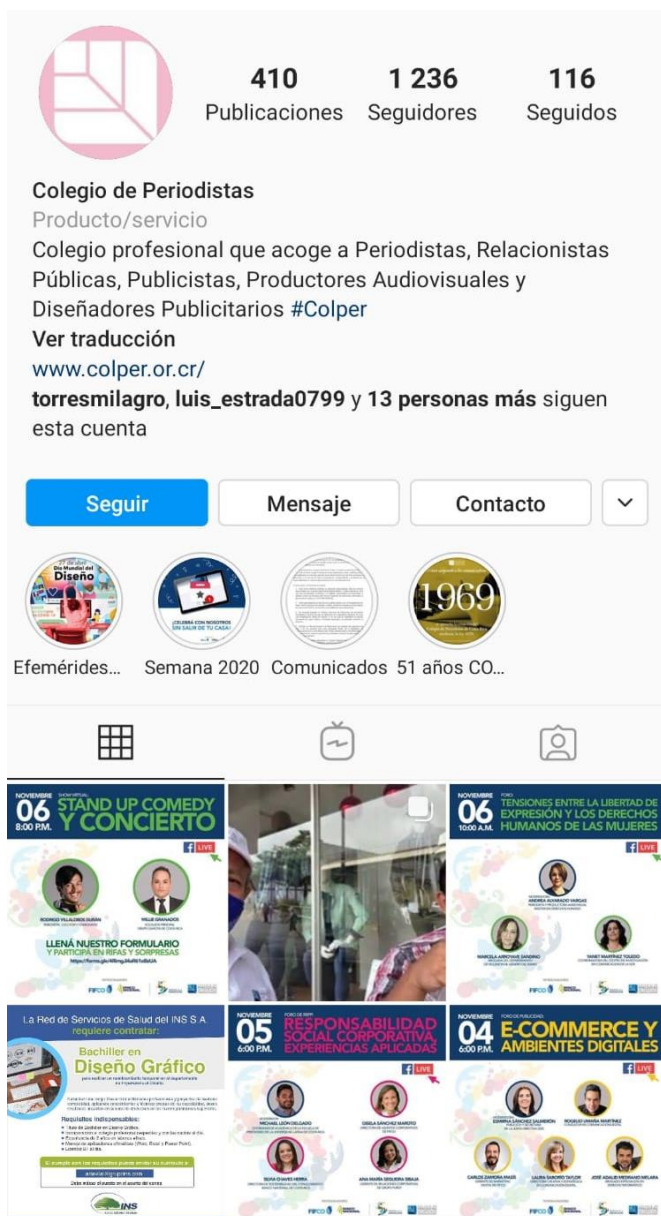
410 Publicaciones
1 236 Seguidores
116 Seguidos

Colegio de Periodistas
Producto/servicio
Colegio profesional que acoge a Periodistas, Relacionistas Públicas, Publicistas, Productores Audiovisuales y Diseñadores Publicitarios #Colper
Ver traducción
www.colper.or.cr/
torresmilagro, luis_estrada0799 y 13 personas más siguen esta cuenta

Seguir
Mensaje
Contacto

Día Mundial del Diseño
¡CELEBRE CON NOSOTROS SIN SALIR DE TU CASA!
1969

Efemérides...
Semana 2020
Comunicados
51 años CO...

NOVIEMBRE 06 8:00 P.M.
STAND UP COMEDY Y CONCIERTO
LIVE
RODRIGO VILLALOBOS DURAN
WILLIE GRANADOS
LLENÁ NUESTRO FORMULARIO Y PARTICIPÁ EN RIFAS Y SORPRESAS

NOVIEMBRE 06 10:00 A.M.
FORO
TENSIONES ENTRE LA LIBERTAD DE EXPRESIÓN Y LOS DERECHOS HUMANOS DE LAS MUJERES
LIVE
ANDREA ALVARADO VARGAS
MARCELA ARROYAVE ZANDRINO
YANET MARTINEZ TOLEDO

La Red de Servicios de Salud del INS S A requiere contratar:
Bachiller en Diseño Gráfico
Requisitos indispensables:
INS

NOVIEMBRE 05 6:00 P.M.
FORO DE RRPP
RESPONSABILIDAD SOCIAL CORPORATIVA, EXPERIENCIAS APLICADAS
LIVE
MICHAEL LEÓN DELGADO
GISELA SÁNCHEZ MAROTO
SILVIA CHAVES HERRA
ANA MARÍA SEGURA BRAJA

NOVIEMBRE 04 6:00 P.M.
FORO DE PUBLICIDAD
E-COMMERCE Y AMBIENTES DIGITALES
LIVE
JOANNA SÁNCHEZ SALAZAR
ROGELIO UMAÑA MARTINEZ
CARLOS ZAMORA KRUSE
LAURA SABORIO TAYLOR
JOSÉ ADALID MEDRANO MOLINA